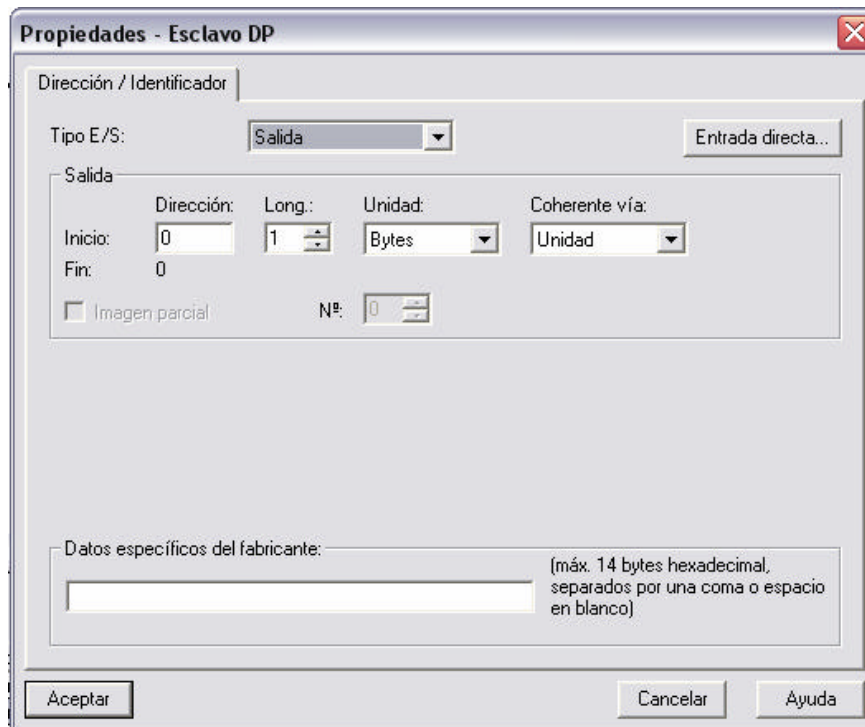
Propiedades - Esclavo DP

Dirección / Identificador

Tipo E/S: Salida

Entrada directa...

Salida

Dirección: Long.: Unidad: Coherente vía:

Inicio: 0 1 Bytes Unidad

Fin: 0

Imagen parcial Nº: 0

Datos específicos del fabricante:

(máx. 14 bytes hexadecimal, separados por una coma o espacio en blanco)

Aceptar Cancelar Ayuda